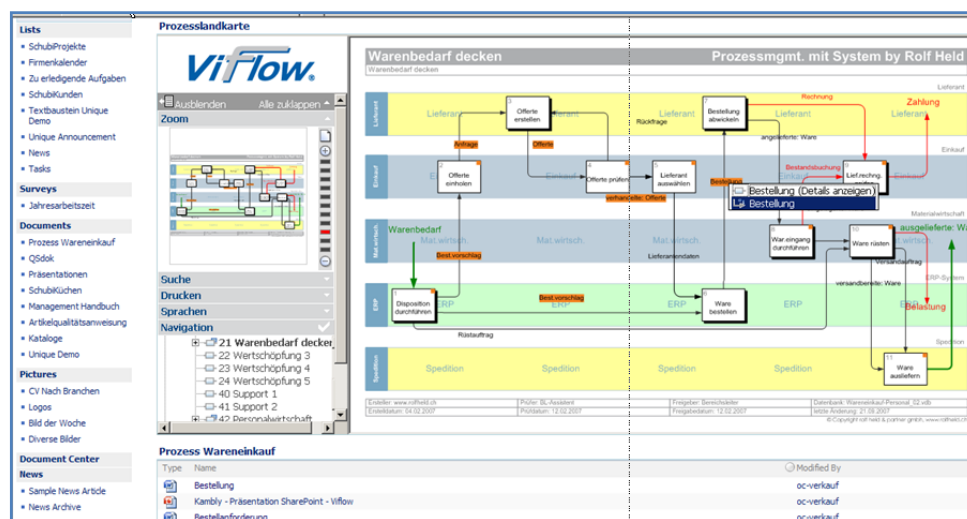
Lists
SchubiProjekte
Firmenkalender
Zu erledigende Aufgaben
SchubiKunden
Textbaustein Unique Demo
Unique Announcement
News
Tasks

Surveys
Jahresarbeitszeit

Documents
Prozess Wareneinkauf
QSdok
Präsentationen
SchubiKüchen
Management Handbuch
Artikelqualitätsanweisung
Kataloge
Unique Demo

Pictures
CV Nach Branchen
Logos
Bild der Woche
Diverse Bilder

Document Center

News
Sample News Article
News Archive

Prozesslandkarte

ViFlow.

Ausblenden Alle zuklappen
Zoom
Suche
Drucken
Sprachen
Navigation
21 Warenbedarf decken
22 Wertschöpfung 3
23 Wertschöpfung 4
24 Wertschöpfung 5
40 Support 1
41 Support 2
42 Personalwirtschaft

Warenbedarf decken
Prozessmgmt. mit System by Rolf Held
Warenbedarf decken

Lieferant
Lieferant
Lieferant
Lieferant
Einkauf
Mat.wirtsch.
ERP
Spedition

3 Offerte erstellen
7 Bestellung abwickeln
Rechnung
Zahlung
Rückfrage
angelieferte: Ware
Anfrage
Offerte
2 Offerte einholen
4 Offerte prüfen
5 Lieferant auswählen
Bestandsbuchung
9 Lief.rechng.
Einkauf
verhandelte: Offerte
Bestellung
Bestellung (Details anzeigen)
Bestellung
Materialwirtschaft
Warenbedarf
Mat.wirtsch.
Mat.wirtsch.
Mat.wirtsch.
Mat.wirtsch.
8 War.eingang durchführen
10 Ware rüsten
ausgelieferte: Ware
Best.vorschlag
Lieferantendaten
ERP-System
versandbereite: Ware
ERP
ERP
ERP
ERP
1 Disposition durchführen
Best.vorschlag
6 Ware bestellen
Belastung
Rüstauftrag
Spedition
Spedition
Spedition
Spedition
11 Ware ausliefern

Ersteller: www.rolfheld.ch
Prüfer: BL-Assistent
Freigeber: Bereichsleiter
Datenbank: Wareneinkauf-Personal_02.vdb
Erstelldatum: 04.02.2007
Prüfdatum: 12.02.2007
Freigabedatum: 19.02.2007
letzte Änderung: 21.09.2007
© Copyright rolf held & partner gmbh, www.rolfheld.ch

Prozess Wareneinkauf
Type Name Modified By
Bestellung oc-verkauf
Kambly - Präsentation SharePoint - Viflow oc-verkauf
Bestellanforderung oc-verkauf